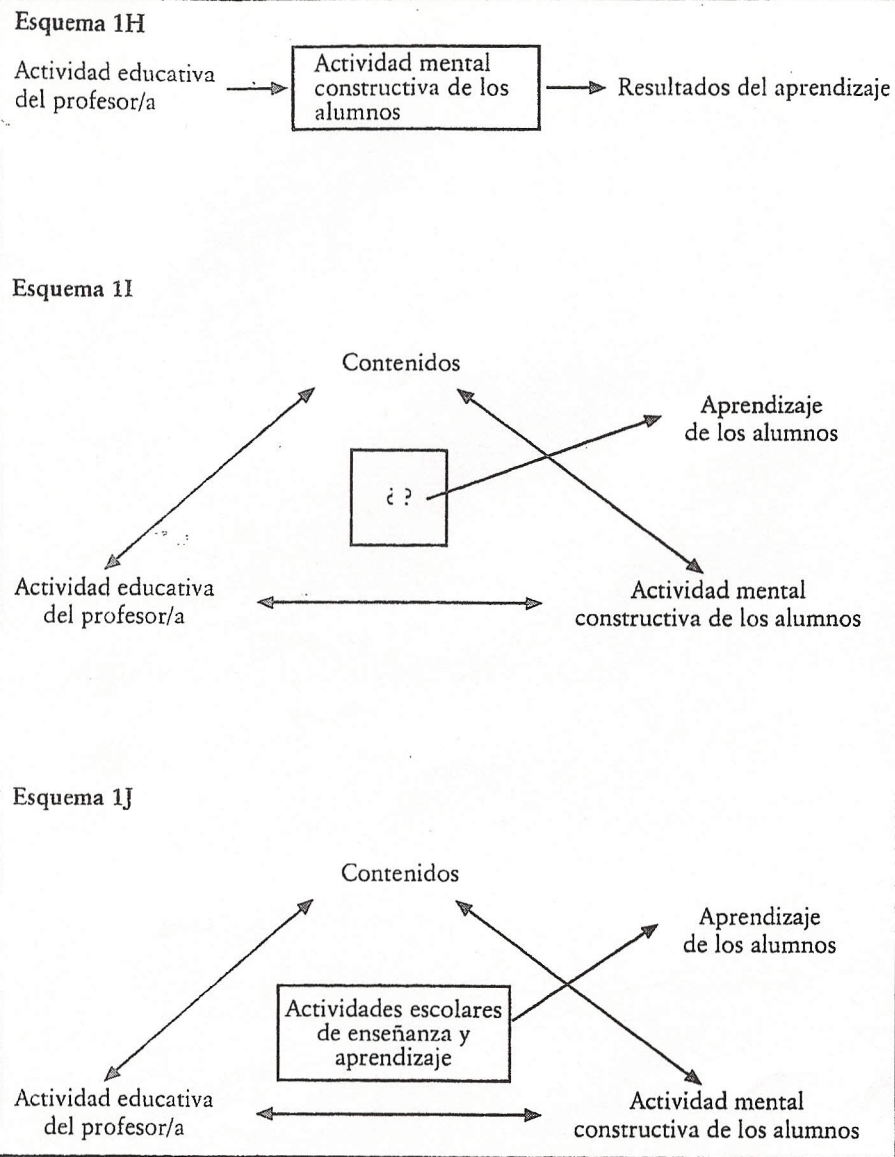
Esquema 1H

Actividad educativa del profesor/a

Actividad mental constructiva de los alumnos

Resultados del aprendizaje

Esquema 1I

Contenidos

Aprendizaje de los alumnos

¿?

Actividad educativa del profesor/a

Actividad mental constructiva de los alumnos

Esquema 1J

Contenidos

Aprendizaje de los alumnos

Actividades escolares de enseñanza y aprendizaje

Actividad educativa del profesor/a

Actividad mental constructiva de los alumnos